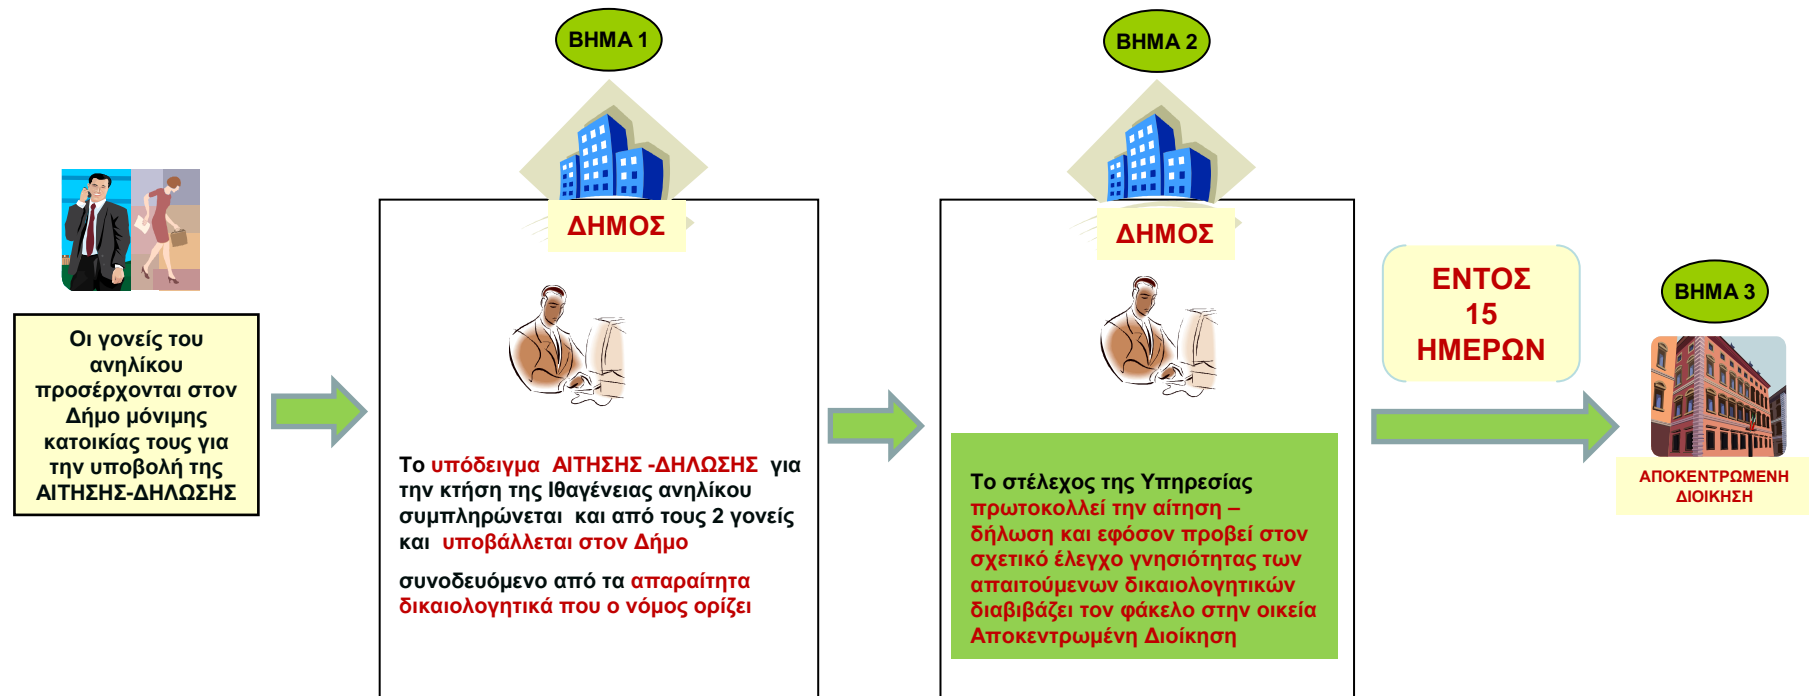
Οι γονείς του ανηλίκου προσέρχονται στον Δήμο μόνιμης κατοικίας τους για την υποβολή της ΑΙΤΗΣΗΣ-ΔΗΛΩΣΗΣ

ΒΗΜΑ 1

ΔΗΜΟΣ

Το υπόδειγμα ΑΙΤΗΣΗΣ -ΔΗΛΩΣΗΣ για την κτήση της Ιθαγένειας ανηλίκου συμπληρώνεται και από τους 2 γονείς και υποβάλλεται στον Δήμο

συνοδευόμενο από τα απαραίτητα δικαιολογητικά που ο νόμος ορίζει

ΒΗΜΑ 2

ΔΗΜΟΣ

Το στέλεχος της Υπηρεσίας πρωτοκολλεί την αίτηση – δήλωση και εφόσον προβεί στον σχετικό έλεγχο γνησιότητας των απαιτούμενων δικαιολογητικών διαβιβάζει τον φάκελο στην οικεία Αποκεντρωμένη Διοίκηση

ΕΝΤΟΣ 15 ΗΜΕΡΩΝ

ΒΗΜΑ 3

ΑΠΟΚΕΝΤΡΩΜΕΝΗ ΔΙΟΙΚΗΣΗ